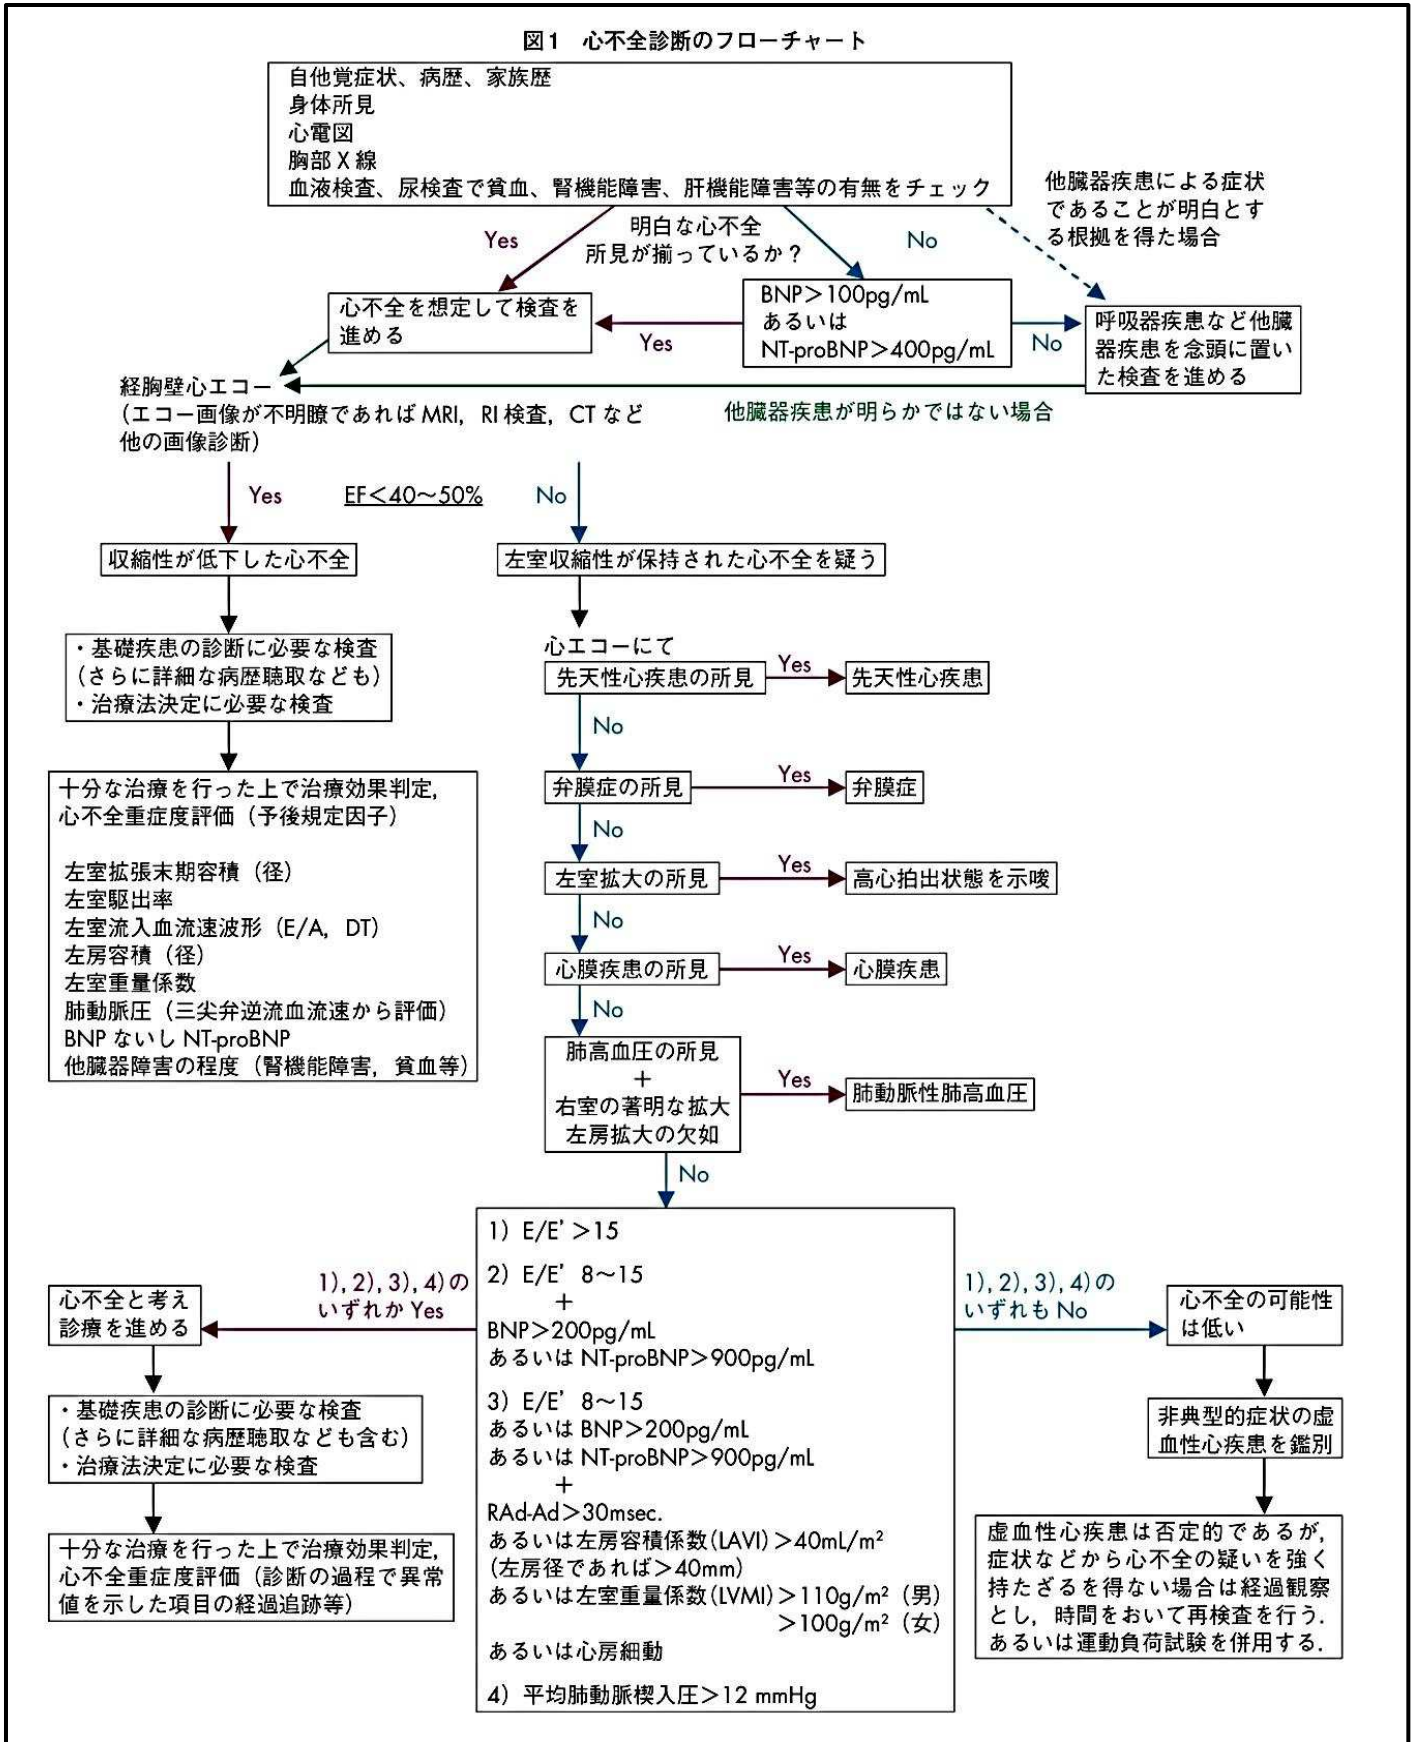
図1 心不全診断のフローチャート

自他覚症状、病歴、家族歴
身体所見
心電図
胸部 X 線
血液検査、尿検査で貧血、腎機能障害、肝機能障害等の有無をチェック

明白な心不全所見が揃っているか？

Yes

No

他臓器疾患による症状であることが明白とする根拠を得た場合

心不全を想定して検査を進める

Yes

BNP＞100pg/mL
あるいは
NT-proBNP＞400pg/mL

No

呼吸器疾患など他臓器疾患を念頭に置いた検査を進める

経胸壁心エコー
（エコー画像が不明瞭であれば MRI，RI 検査，CT など他の画像診断）

他臓器疾患が明らかではない場合

Yes

EF＜40〜50%

No

収縮性が低下した心不全

・基礎疾患の診断に必要な検査
（さらに詳細な病歴聴取なども）
・治療法決定に必要な検査

十分な治療を行った上で治療効果判定，心不全重症度評価（予後規定因子）

左室拡張末期容積（径）
左室駆出率
左室流入血流速波形（E/A，DT）
左房容積（径）
左室重量係数
肺動脈圧（三尖弁逆流血流速から評価）
BNP ないし NT-proBNP
他臓器障害の程度（腎機能障害，貧血等）

左室収縮性が保持された心不全を疑う

心エコーにて
先天性心疾患の所見 Yes 先天性心疾患
No
弁膜症の所見 Yes 弁膜症
No
左室拡大の所見 Yes 高心拍出状態を示唆
No
心膜疾患の所見 Yes 心膜疾患
No
肺高血圧の所見
＋
右室の著明な拡大
左房拡大の欠如
Yes 肺動脈性肺高血圧
No

1）E/E' ＞15
2）E/E' 8〜15
＋
BNP＞200pg/mL
あるいは NT-proBNP＞900pg/mL
3）E/E' 8〜15
あるいは BNP＞200pg/mL
あるいは NT-proBNP＞900pg/mL
＋
RAd-Ad＞30msec.
あるいは左房容積係数(LAVI)＞40mL/m$^2$
(左房径であれば＞40mm)
あるいは左室重量係数(LVMI)＞110g/m$^2$（男）
＞100g/m$^2$（女）
あるいは心房細動
4）平均肺動脈楔入圧＞12 mmHg

1)，2)，3)，4)のいずれか Yes

心不全と考え診療を進める

・基礎疾患の診断に必要な検査
（さらに詳細な病歴聴取なども含む）
・治療法決定に必要な検査

十分な治療を行った上で治療効果判定，心不全重症度評価（診断の過程で異常値を示した項目の経過追跡等）

1)，2)，3)，4)のいずれも No

心不全の可能性は低い

非典型的症状の虚血性心疾患を鑑別

虚血性心疾患は否定的であるが，症状などから心不全の疑いを強く持たざるを得ない場合は経過観察とし，時間をおいて再検査を行う．あるいは運動負荷試験を併用する．